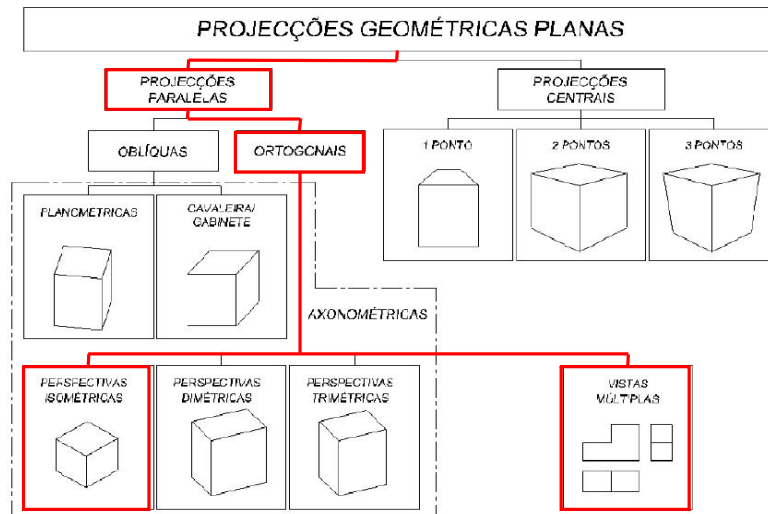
PROJECÇÕES GEOMÉTRICAS PLANAS

PROJECÇÕES PARALELAS

PROJECÇÕES CENTRAIS

OBLÍQUAS

ORTOGONAIS

1 PONTO

2 PONTOS

3 PONTOS

PLANOMETRICAS

CAVALEIRA/ CABINETE

AXONOMÉTRICAS

PERSPECTIVAS ISOMÉTRICAS

PERSPECTIVAS DIMÉTRICAS

PERSPECTIVAS TRIMÉTRICAS

VISTAS MÚLTIPLAS